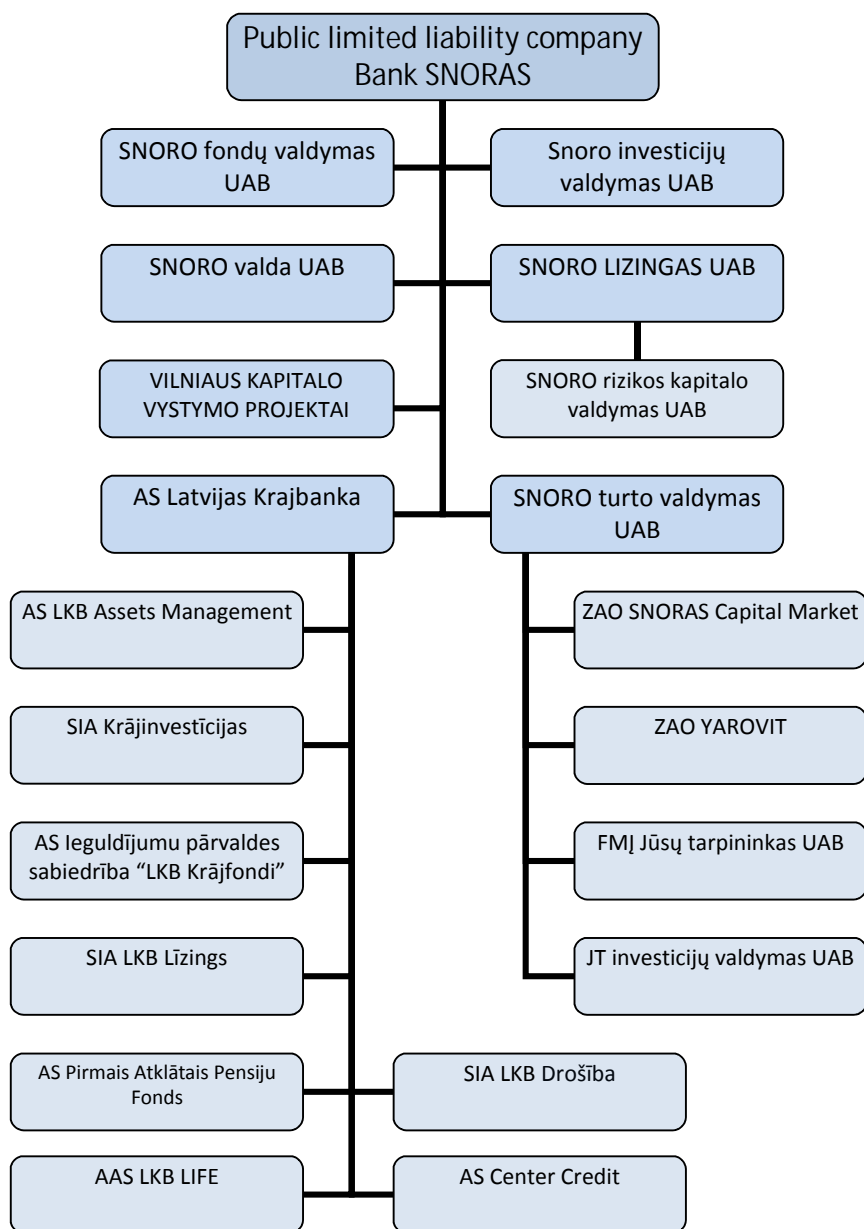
Public limited liability company Bank SNORAS

SNORO fondų valdymas UAB

Snoro investicijų valdymas UAB

SNORO valda UAB

SNORO LIZINGAS UAB

VILNIAUS KAPITALO VYSTYMO PROJEKTAI

SNORO rizikos kapitalo valdymas UAB

AS Latvijas Krajbanka

SNORO turto valdymas UAB

AS LKB Assets Management

ZAO SNORAS Capital Market

SIA Krājinvestīcijas

ZAO YAROVIT

AS Ieguldījumu pārvaldes sabiedrība "LKB Krājfondi"

FMĮ Jūsų tarpininkas UAB

SIA LKB Līzings

JT investicijų valdymas UAB

AS Pirmais Atklātais Pensiju Fonds

SIA LKB Drošība

AAS LKB LIFE

AS Center Credit